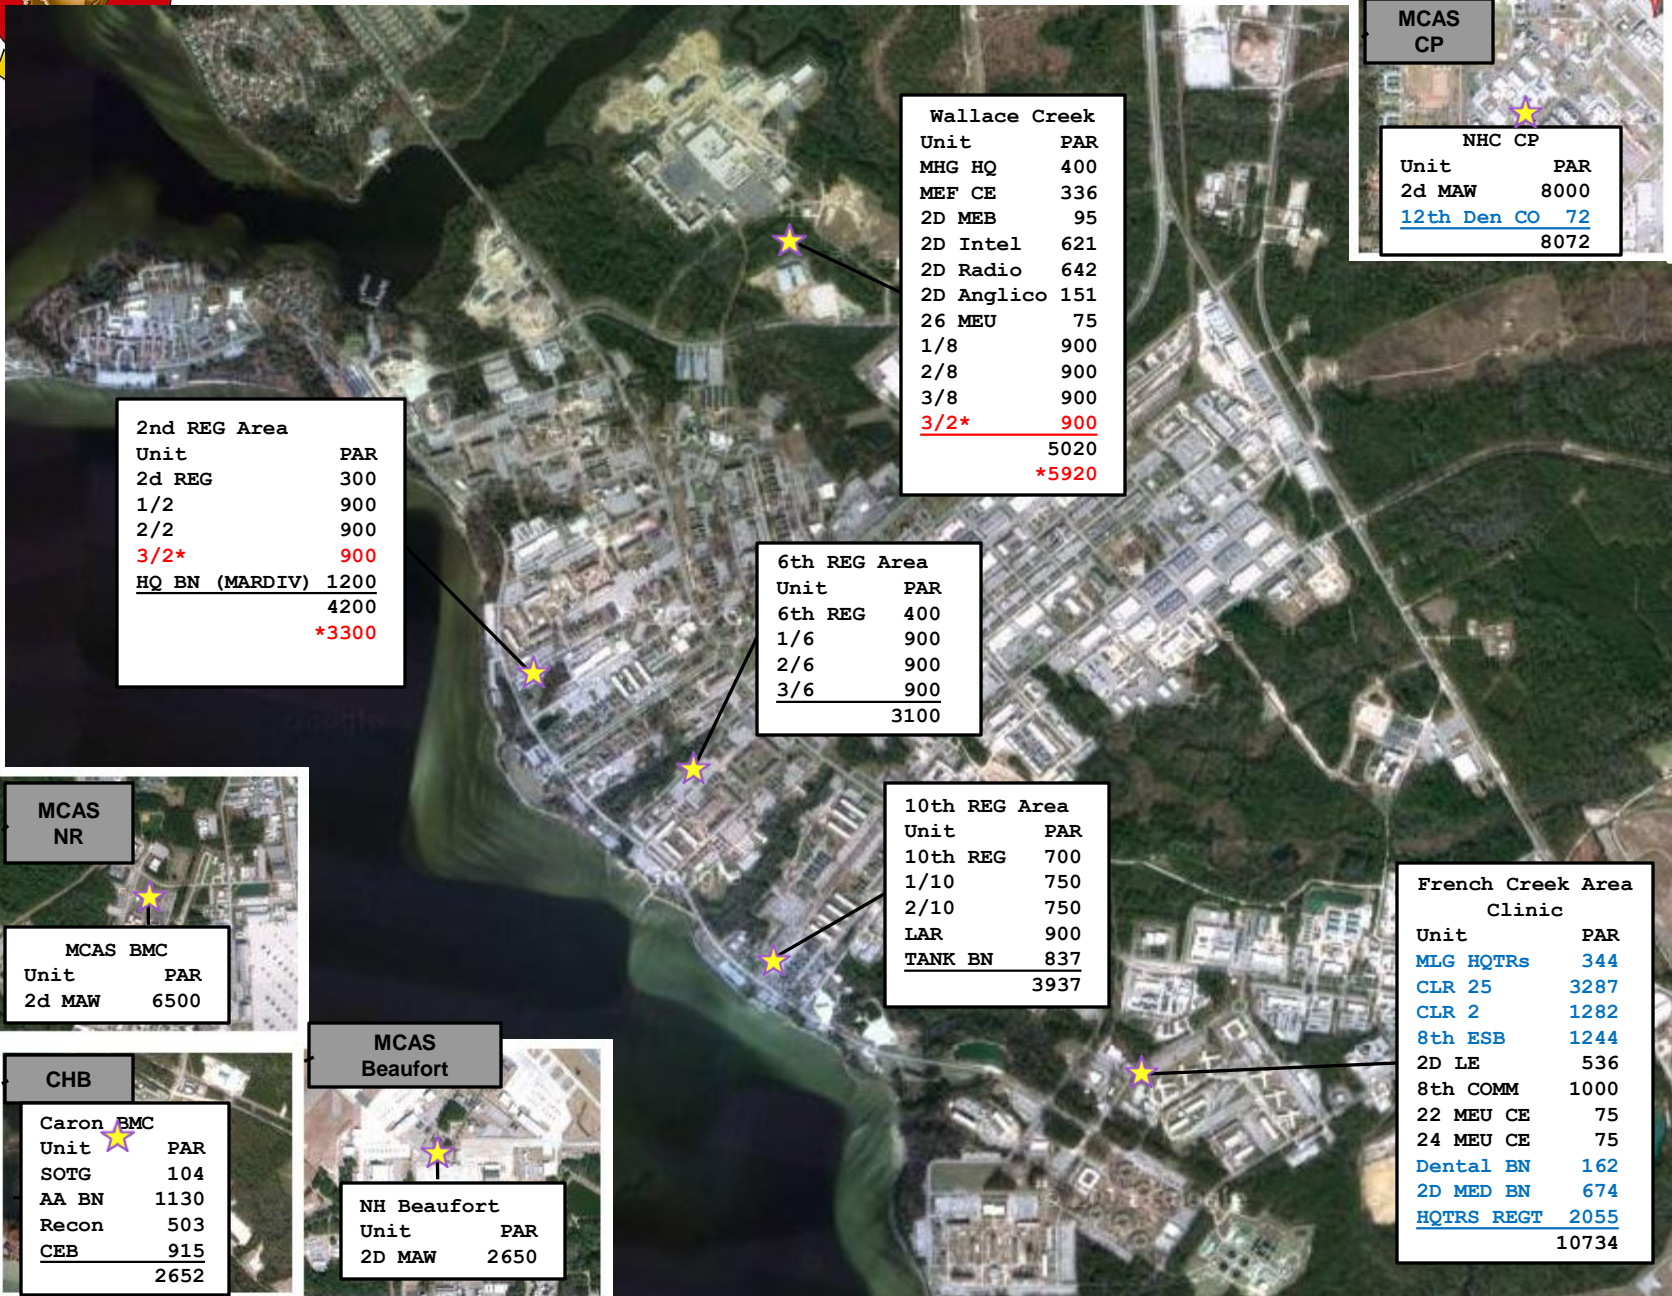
MCAS CP

NHC CP

| Unit | PAR |
|---|---|
| 2d MAW | 8000 |
| 12th Den CO | 72 |
| | 8072 |

Wallace Creek

| Unit | PAR |
|---|---|
| MHG HQ | 400 |
| MEF CE | 336 |
| 2D MEB | 95 |
| 2D Intel | 621 |
| 2D Radio | 642 |
| 2D Anglico | 151 |
| 26 MEU | 75 |
| 1/8 | 900 |
| 2/8 | 900 |
| 3/8 | 900 |
| 3/2* | 900 |
| | 5020 |
| | *5920 |

2nd REG Area

| Unit | PAR |
|---|---|
| 2d REG | 300 |
| 1/2 | 900 |
| 2/2 | 900 |
| 3/2* | 900 |
| HQ BN (MARDIV) | 1200 |
| | 4200 |
| | *3300 |

6th REG Area

| Unit | PAR |
|---|---|
| 6th REG | 400 |
| 1/6 | 900 |
| 2/6 | 900 |
| 3/6 | 900 |
| | 3100 |

MCAS NR

MCAS BMC

| Unit | PAR |
|---|---|
| 2d MAW | 6500 |

10th REG Area

| Unit | PAR |
|---|---|
| 10th REG | 700 |
| 1/10 | 750 |
| 2/10 | 750 |
| LAR | 900 |
| TANK BN | 837 |
| | 3937 |

French Creek Area Clinic

| Unit | PAR |
|---|---|
| MLG HQTRs | 344 |
| CLR 25 | 3287 |
| CLR 2 | 1282 |
| 8th ESB | 1244 |
| 2D LE | 536 |
| 8th COMM | 1000 |
| 22 MEU CE | 75 |
| 24 MEU CE | 75 |
| Dental BN | 162 |
| 2D MED BN | 674 |
| HQTRS REGT | 2055 |
| | 10734 |

CHB

Caron BMC

| Unit | PAR |
|---|---|
| SOTG | 104 |
| AA BN | 1130 |
| Recon | 503 |
| CEB | 915 |
| | 2652 |

MCAS Beaufort

NH Beaufort

| Unit | PAR |
|---|---|
| 2D MAW | 2650 |